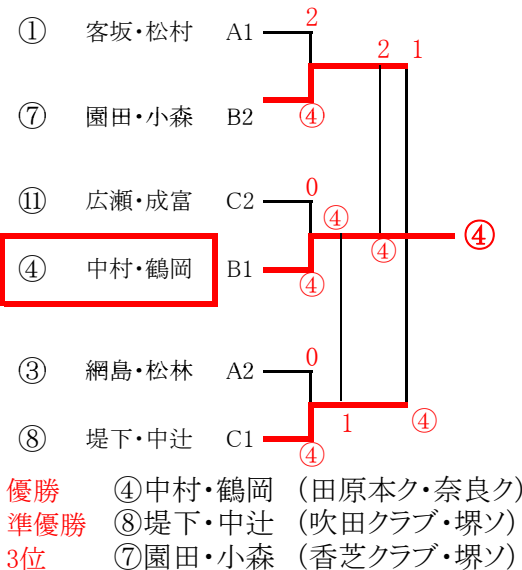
① 客坂・松村 A1
⑦ 園田・小森 B2
⑪ 広瀬・成富 C2
④ 中村・鶴岡 B1
③ 網島・松林 A2
⑧ 堤下・中辻 C1

2
④
2 1
0
④
④
④
④
0
1
④
④

優勝 ④中村・鶴岡 （田原本ク・奈良ク）
準優勝 ⑧堤下・中辻 （吹田クラブ・堺ソ）
3位 ⑦園田・小森 （香芝クラブ・堺ソ）